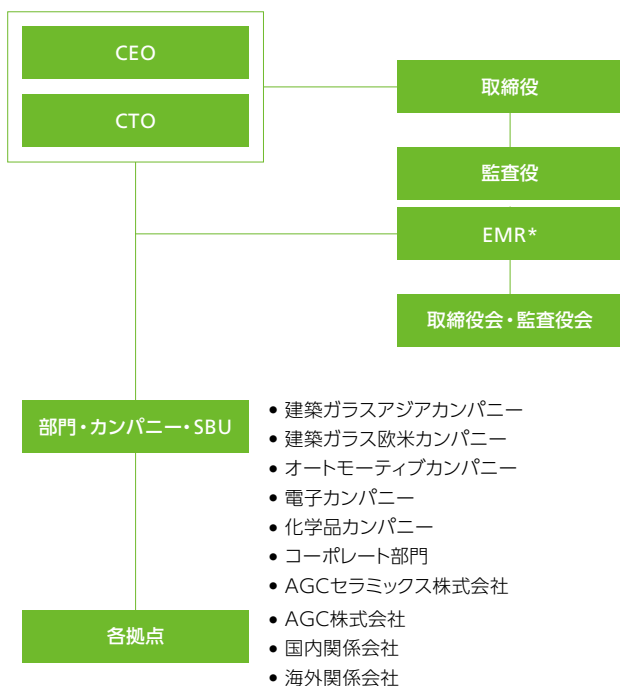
CEO

CTO

取締役

監査役

EMR*

取締役会・監査役会

部門・カンパニー・SBU

- 建築ガラスアジアカンパニー
- 建築ガラス欧米カンパニー
- オートモーティブカンパニー
- 電子カンパニー
- 化学品カンパニー
- コーポレート部門
- AGCセラミックス株式会社

各拠点

- AGC株式会社
- 国内関係会社
- 海外関係会社